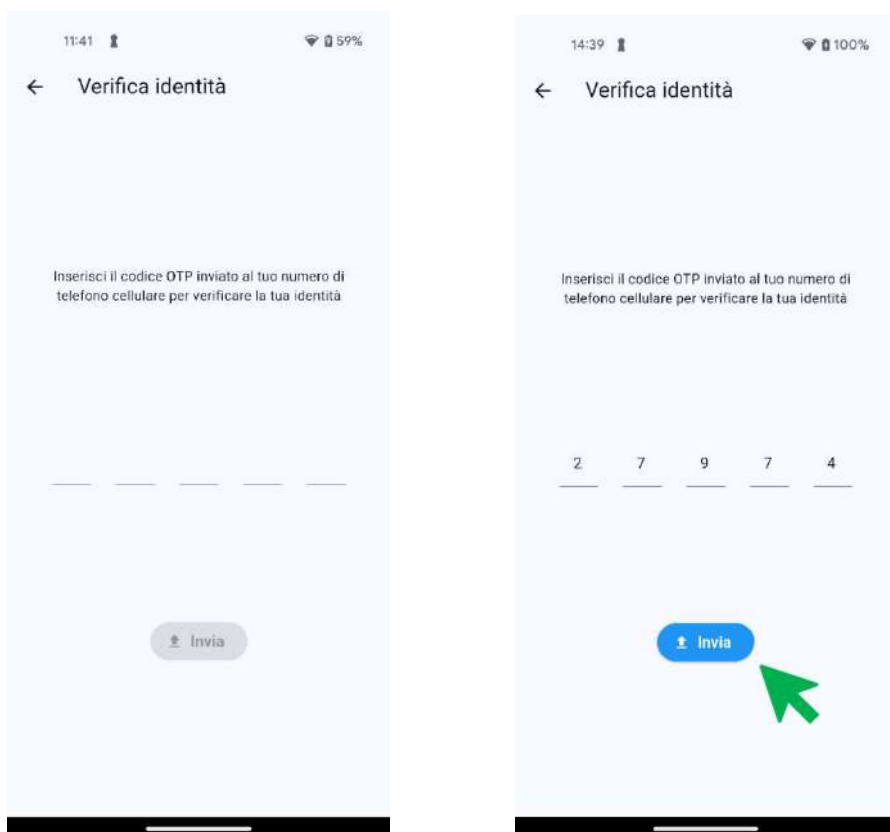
11:41 59%

← Verifica identità

Inserisci il codice OTP inviato al tuo numero di telefono cellulare per verificare la tua identità

Invia

14:39 100%

← Verifica identità

Inserisci il codice OTP inviato al tuo numero di telefono cellulare per verificare la tua identità

2 7 9 7 4

Invia